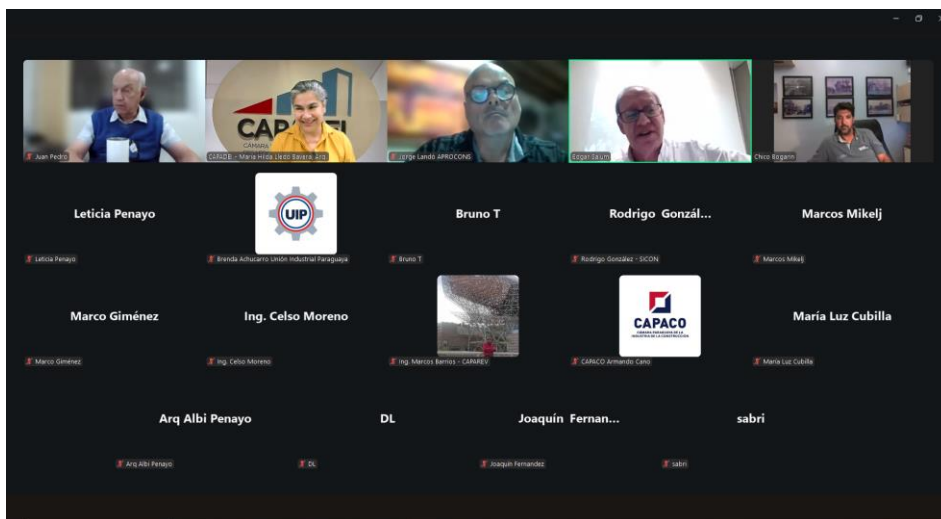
Juan Pedro
CAPADEI - María Hilda Lledó Saveria, Arq.
Jorge Landó APROCONS
Edgar Saum
Chico Bogarin

Leticia Penayo
Leticia Penayo
UIP
Brenda Achucarro Unión Industrial Paraguaya
Bruno T
Bruno T
Rodrigo Gonzál...
Rodrigo González - SICON
Marcos Mikelj
Marcos Mikelj

Marco Giménez
Marco Giménez
Ing. Celso Moreno
Ing. Celso Moreno
Ing. Marcos Barrios - CAPAREV
CAPACO
CAPACO Armando Cano
María Luz Cubilla
María Luz Cubilla

Arq Albi Penayo
Arq Albi Penayo
DL
DL
Joaquín Fernan...
Joaquín Fernandez
sabri
sabri